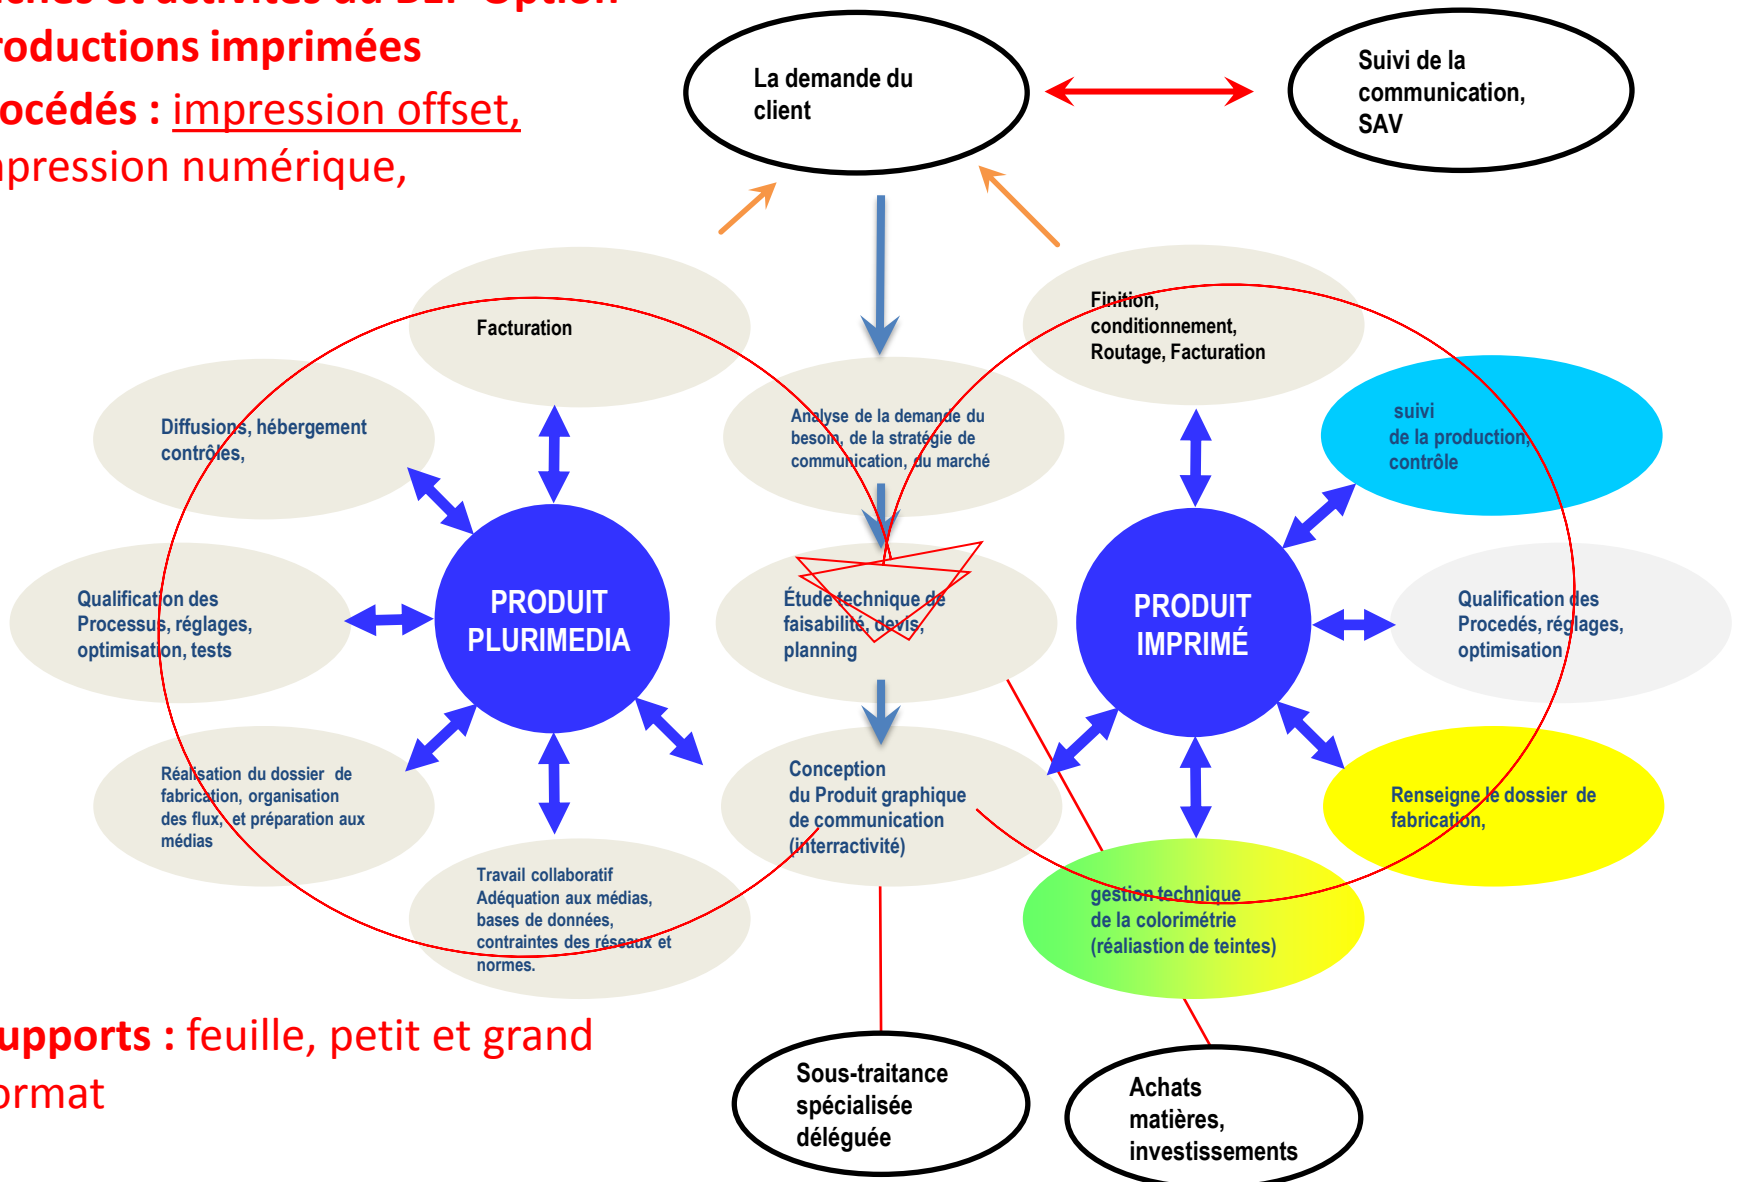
roductions imprimées
océdés : impression offset,
pression numérique,

La demande du client

Suivi de la communication, SAV

Facturation

Finition, conditionnement, Routage, Facturation

Diffusions, hébergement contrôles,

Analyse de la demande du besoin, de la stratégie de communication, du marché

suivi de la production, contrôle

Qualification des Processus, réglages, optimisation, tests

PRODUIT PLURIMEDIA

Étude technique de faisabilité, devis, planning

PRODUIT IMPRIMÉ

Qualification des Procedés, réglages, optimisation

Réalisation du dossier de fabrication, organisation des flux, et préparation aux médias

Conception du Produit graphique de communication (interractivité)

Renseigne le dossier de fabrication,

Travail collaboratif Adéquation aux médias, bases de données, contraintes des réseaux et normes.

gestion technique de la colorimétrie (réaliastion de teintes)

upports : feuille, petit et grand ormat

Sous-traitance spécialisée déléguée

Achats matières, investissements